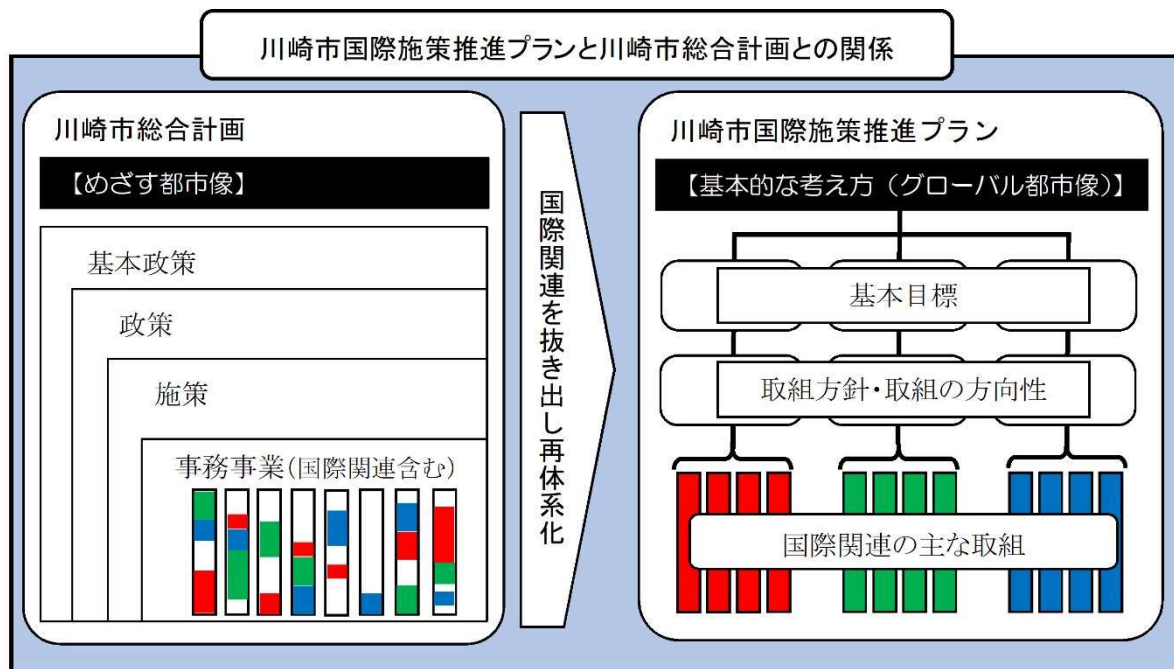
川崎市国際施策推進プランと川崎市総合計画との関係

川崎市総合計画

【めざす都市像】

基本政策

政策

施策

事務事業(国際関連含む)

国際関連を抜き出し再体系化

川崎市国際施策推進プラン

【基本的な考え方(グローバル都市像)】

基本目標

取組方針・取組の方向性

国際関連の主な取組